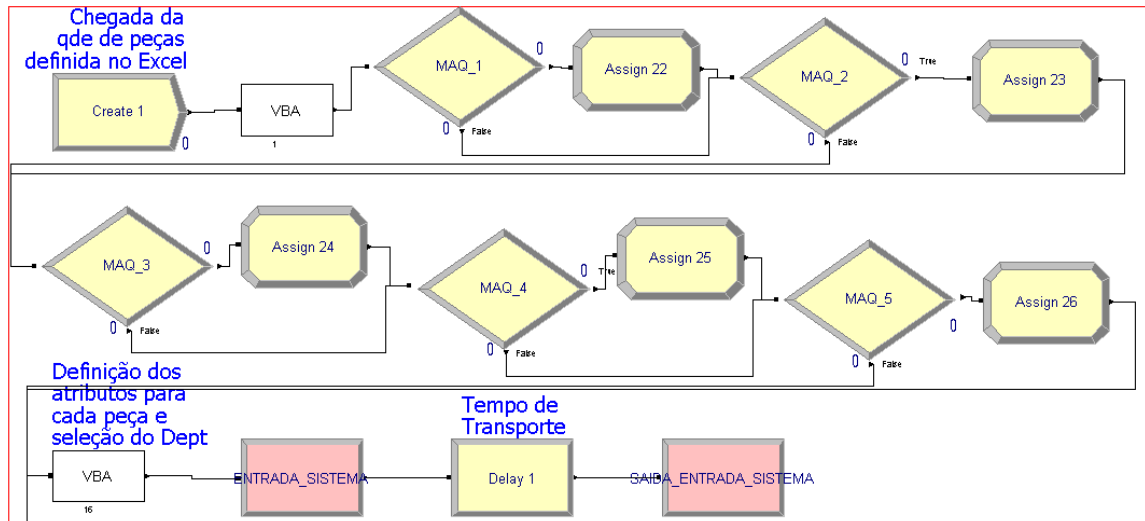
Chegada da qde de peças definida no Excel

Create 1

0

VBA

1

MAQ_1

0

0

False

Assign 22

MAQ_2

0

True

0

False

Assign 23

MAQ_3

0

0

False

Assign 24

MAQ_4

0

True

0

False

Assign 25

MAQ_5

0

0

False

Assign 26

Definição dos atributos para cada peça e seleção do Dept

VBA

16

ENTRADA_SISTEMA

Tempo de Transporte

Delay 1

SAIDA_ENTRADA_SISTEMA